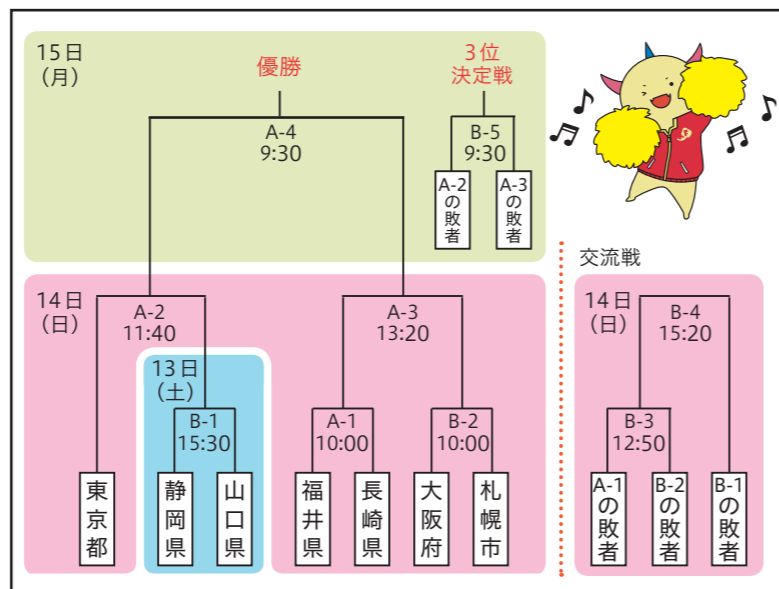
15日
(月)

優勝

3位
決定戦

A-4
9:30

B-5
9:30

A-2の敗者

A-3の敗者

交流戦

14日
(日)

A-2
11:40

A-3
13:20

13日
(土)

B-1
15:30

A-1
10:00

B-2
10:00

東京都

静岡県

山口県

福井県

長崎県

大阪府

札幌市

14日
(日)

B-4
15:20

B-3
12:50

A-1の敗者

B-2の敗者

B-1の敗者